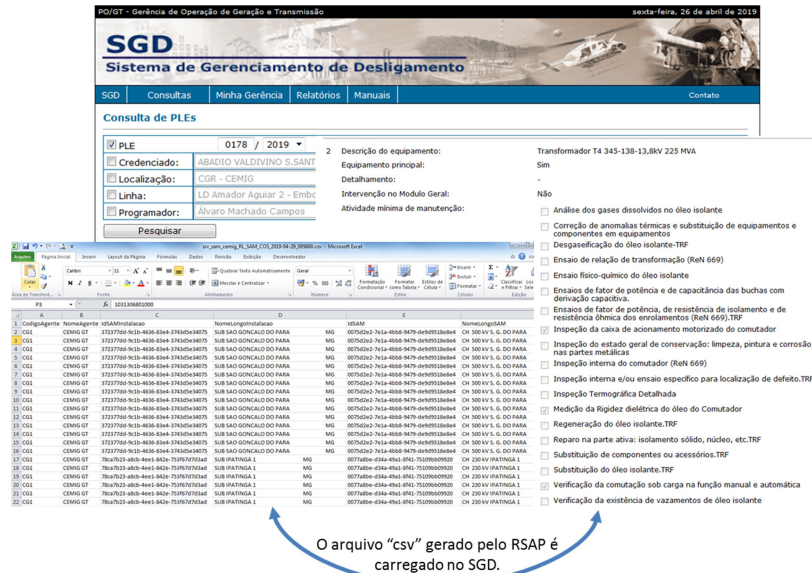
PO/GT - Gerência de Operação de Geração e Transmissão

sexta-feira, 26 de abril de 2019

SGD
Sistema de Gerenciamento de Desligamento

SGD | Consultas | Minha Gerência | Relatórios | Manuais | Contato

Consulta de PLEs

PLE 0178 / 2019
Credenciado: ABADIO VALDIVINO S.SANT
Localização: CGR - CEMIG
Linha: LD Amador Aguiar 2 - Embo
Programador: Álvaro Machado Campos

Pesquisar

2 Descrição do equipamento: Transformador T4 345-138-13,8kV 225 MVA
Equipamento principal: Sim
Detalhamento: -
Intervenção no Modulo Geral: Não
Atividade mínima de manutenção:

Análise dos gases dissolvidos no óleo isolante
Correção de anomalias térmicas e substituição de equipamentos e componentes em equipamentos
Desgaseificação do óleo isolante-TRF
Ensaio de relação de transformação (ReN 669)
Ensaio físico-químico do óleo isolante
Ensaios de fator de potência e de capacitância das buchas com derivação capacitiva.
Ensaios de fator de potência, de resistência de isolamento e de resistência ôhmica dos enrolamentos (ReN 669).TRF
Inspeção da caixa de acionamento motorizado do comutador
Inspeção do estado geral de conservação: limpeza, pintura e corrosão nas partes metálicas
Inspeção interna do comutador (ReN 669)
Inspeção interna e/ou ensaio específico para localização de defeito.TRF
Inspeção Termográfica Detalhada
Medição da Rigidez dielétrica do óleo do Comutador
Regeneração do óleo isolante.TRF
Reparo na parte ativa: isolamento sólido, núcleo, etc.TRF
Substituição de componentes ou acessórios.TRF
Substituição do óleo isolante.TRF
Verificação da comutação sob carga na função manual e automática
Verificação da existência de vazamentos de óleo isolante

srv_sam_cemig_RL_SAM_COS_2019-04-29_095800.csv - Microsoft Excel

Arquivo | Página Inicial | Inserir | Layout da Página | Fórmulas | Dados | Revisão | Exibir | Desenvolvedor

P3 | 1031306801000

| | A | B | C | D | E | F | G |
|---|---|---|---|---|---|---|---|
| 1 | CodigoAgente | NomeAgente | IdSAMInstalacao | NomeLongoInstalacao | | IdSAM | NomeLongoSAM |
| 2 | CG1 | CEMIG GT | 372377dd-9c1b-4636-83e4-3743d5e34075 | SUB SAO GONCALO DO PARA | MG | 0075d2e2-7e1a-4bb8-9479-de9d9518e8e4 | CH 500 kV S. G. DO PARA |
| 3 | CG1 | CEMIG GT | 372377dd-9c1b-4636-83e4-3743d5e34075 | SUB SAO GONCALO DO PARA | MG | 0075d2e2-7e1a-4bb8-9479-de9d9518e8e4 | CH 500 kV S. G. DO PARA |
| 4 | CG1 | CEMIG GT | 372377dd-9c1b-4636-83e4-3743d5e34075 | SUB SAO GONCALO DO PARA | MG | 0075d2e2-7e1a-4bb8-9479-de9d9518e8e4 | CH 500 kV S. G. DO PARA |
| 5 | CG1 | CEMIG GT | 372377dd-9c1b-4636-83e4-3743d5e34075 | SUB SAO GONCALO DO PARA | MG | 0075d2e2-7e1a-4bb8-9479-de9d9518e8e4 | CH 500 kV S. G. DO PARA |
| 6 | CG1 | CEMIG GT | 372377dd-9c1b-4636-83e4-3743d5e34075 | SUB SAO GONCALO DO PARA | MG | 0075d2e2-7e1a-4bb8-9479-de9d9518e8e4 | CH 500 kV S. G. DO PARA |
| 7 | CG1 | CEMIG GT | 372377dd-9c1b-4636-83e4-3743d5e34075 | SUB SAO GONCALO DO PARA | MG | 0075d2e2-7e1a-4bb8-9479-de9d9518e8e4 | CH 500 kV S. G. DO PARA |
| 8 | CG1 | CEMIG GT | 372377dd-9c1b-4636-83e4-3743d5e34075 | SUB SAO GONCALO DO PARA | MG | 0075d2e2-7e1a-4bb8-9479-de9d9518e8e4 | CH 500 kV S. G. DO PARA |
| 9 | CG1 | CEMIG GT | 372377dd-9c1b-4636-83e4-3743d5e34075 | SUB SAO GONCALO DO PARA | MG | 0075d2e2-7e1a-4bb8-9479-de9d9518e8e4 | CH 500 kV S. G. DO PARA |
| 10 | CG1 | CEMIG GT | 372377dd-9c1b-4636-83e4-3743d5e34075 | SUB SAO GONCALO DO PARA | MG | 0075d2e2-7e1a-4bb8-9479-de9d9518e8e4 | CH 500 kV S. G. DO PARA |
| 11 | CG1 | CEMIG GT | 372377dd-9c1b-4636-83e4-3743d5e34075 | SUB SAO GONCALO DO PARA | MG | 0075d2e2-7e1a-4bb8-9479-de9d9518e8e4 | CH 500 kV S. G. DO PARA |
| 12 | CG1 | CEMIG GT | 372377dd-9c1b-4636-83e4-3743d5e34075 | SUB SAO GONCALO DO PARA | MG | 0075d2e2-7e1a-4bb8-9479-de9d9518e8e4 | CH 500 kV S. G. DO PARA |
| 13 | CG1 | CEMIG GT | 372377dd-9c1b-4636-83e4-3743d5e34075 | SUB SAO GONCALO DO PARA | MG | 0075d2e2-7e1a-4bb8-9479-de9d9518e8e4 | CH 500 kV S. G. DO PARA |
| 14 | CG1 | CEMIG GT | 372377dd-9c1b-4636-83e4-3743d5e34075 | SUB SAO GONCALO DO PARA | MG | 0075d2e2-7e1a-4bb8-9479-de9d9518e8e4 | CH 500 kV S. G. DO PARA |
| 15 | CG1 | CEMIG GT | 372377dd-9c1b-4636-83e4-3743d5e34075 | SUB SAO GONCALO DO PARA | MG | 0075d2e2-7e1a-4bb8-9479-de9d9518e8e4 | CH 500 kV S. G. DO PARA |
| 16 | CG1 | CEMIG GT | 372377dd-9c1b-4636-83e4-3743d5e34075 | SUB SAO GONCALO DO PARA | MG | 0075d2e2-7e1a-4bb8-9479-de9d9518e8e4 | CH 500 kV S. G. DO PARA |
| 17 | CG1 | CEMIG GT | 78ca7b23-a8cb-4ee1-842e-753f67d7d3ad | SUB IPATINGA 1 | MG | 0077a8be-d34a-49a1-8f41-75109bb09920 | CH 230 kV IPATINGA 1 |
| 18 | CG1 | CEMIG GT | 78ca7b23-a8cb-4ee1-842e-753f67d7d3ad | SUB IPATINGA 1 | MG | 0077a8be-d34a-49a1-8f41-75109bb09920 | CH 230 kV IPATINGA 1 |
| 19 | CG1 | CEMIG GT | 78ca7b23-a8cb-4ee1-842e-753f67d7d3ad | SUB IPATINGA 1 | MG | 0077a8be-d34a-49a1-8f41-75109bb09920 | CH 230 kV IPATINGA 1 |
| 20 | CG1 | CEMIG GT | 78ca7b23-a8cb-4ee1-842e-753f67d7d3ad | SUB IPATINGA 1 | MG | 0077a8be-d34a-49a1-8f41-75109bb09920 | CH 230 kV IPATINGA 1 |
| 21 | CG1 | CEMIG GT | 78ca7b23-a8cb-4ee1-842e-753f67d7d3ad | SUB IPATINGA 1 | MG | 0077a8be-d34a-49a1-8f41-75109bb09920 | CH 230 kV IPATINGA 1 |
| 22 | CG1 | CEMIG GT | 78ca7b23-a8cb-4ee1-842e-753f67d7d3ad | SUB IPATINGA 1 | MG | 0077a8be-d34a-49a1-8f41-75109bb09920 | CH 230 kV IPATINGA 1 |

O arquivo “csv” gerado pelo RSAP é carregado no SGD.